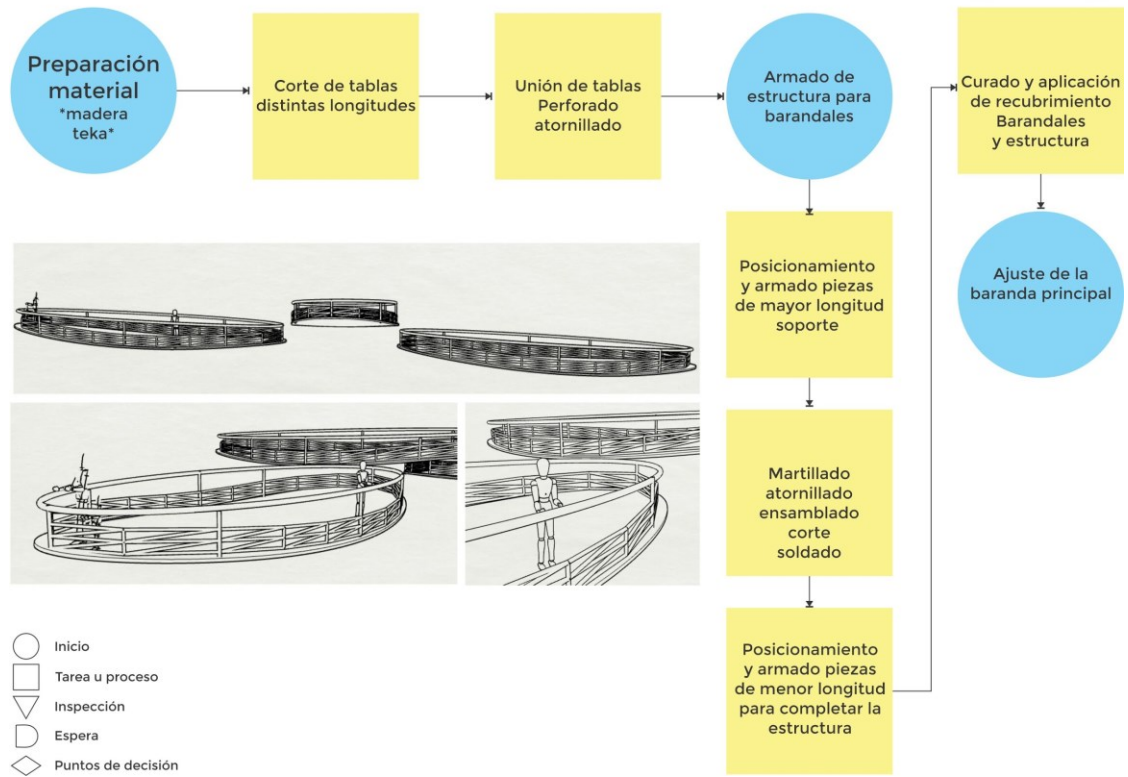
Preparación material
*madera teka*

Corte de tablas distintas longitudes

Unión de tablas
Perforado
atornillado

Armado de estructura para barandales

Posicionamiento y armado piezas de mayor longitud soporte

Martillado
atornillado
ensamblado
corte
soldado

Posicionamiento y armado piezas de menor longitud para completar la estructura

Curado y aplicación de recubrimiento
Barandales
y estructura

Ajuste de la baranda principal

Inicio
Tarea u proceso
Inspección
Espera
Puntos de decisión